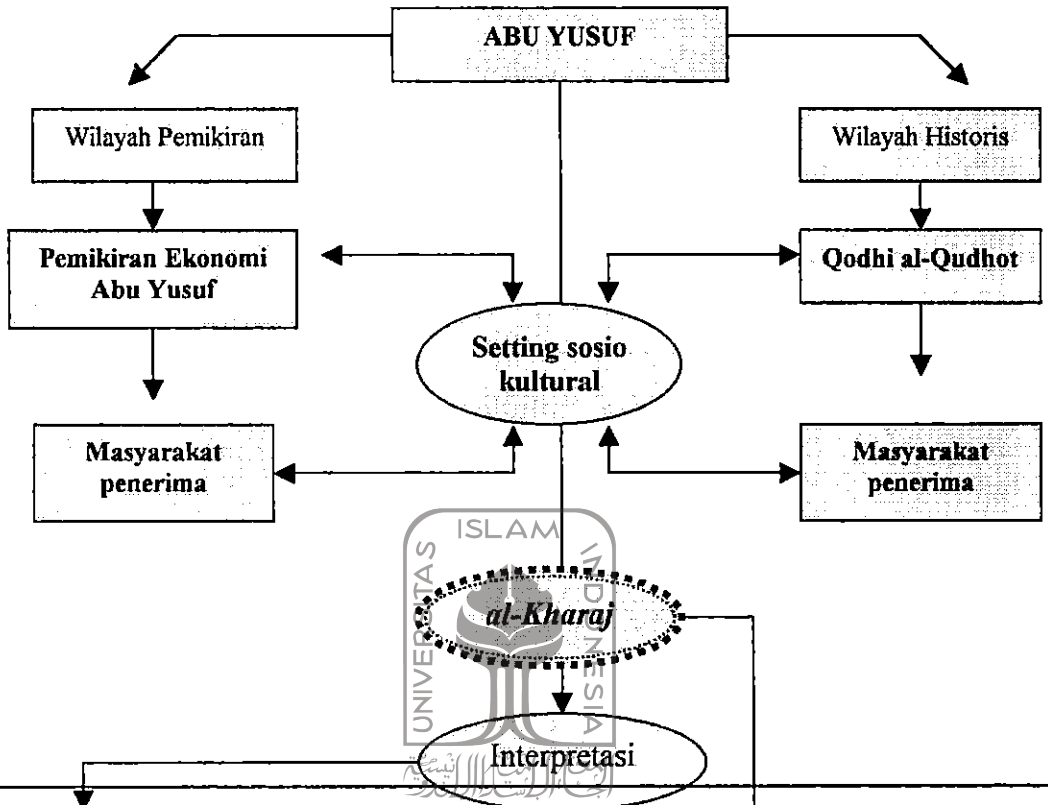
ABU YUSUF

Wilayah Pemikiran

Wilayah Historis

Pemikiran Ekonomi Abu Yusuf

Qodhi al-Qudhot

Setting sosio kultural

Masyarakat penerima

Masyarakat penerima

ISLAM

UNIVERSITAS

INDONESIA

al-Kharaj

Interpretasi